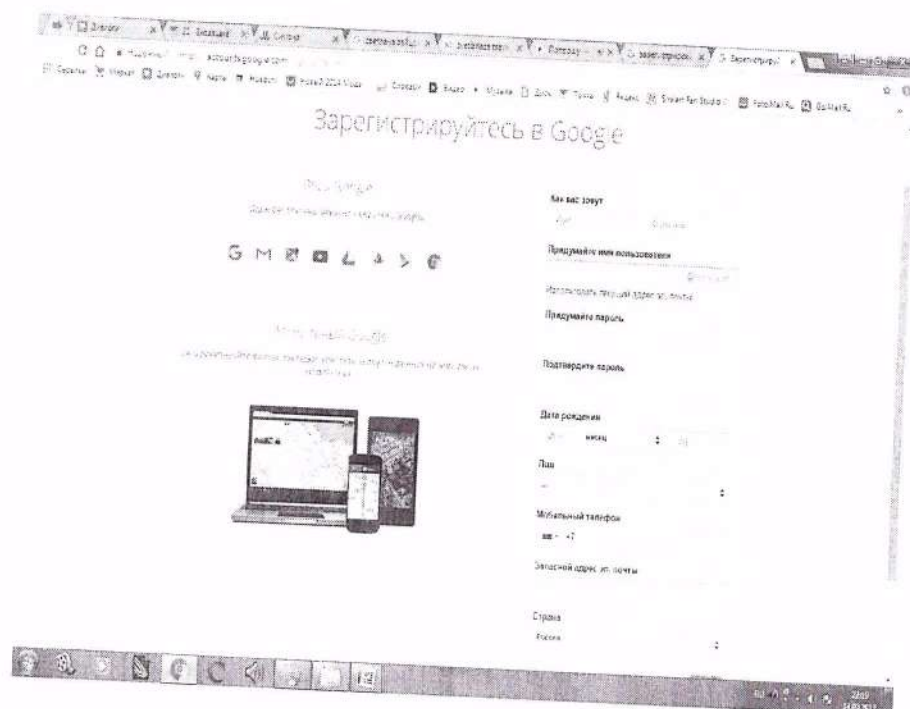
Зарегистрируйтесь в Google

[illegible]

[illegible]

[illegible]

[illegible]

Как вас зовут

Имя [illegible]

Придумайте имя пользователя

@gmail.com

Использовать текущий адрес эл. почты

Придумайте пароль

Подтвердите пароль

Дата рождения

Месяц

Пол

Мобильный телефон

+7

Запасной адрес эл. почты

Страна

Россия